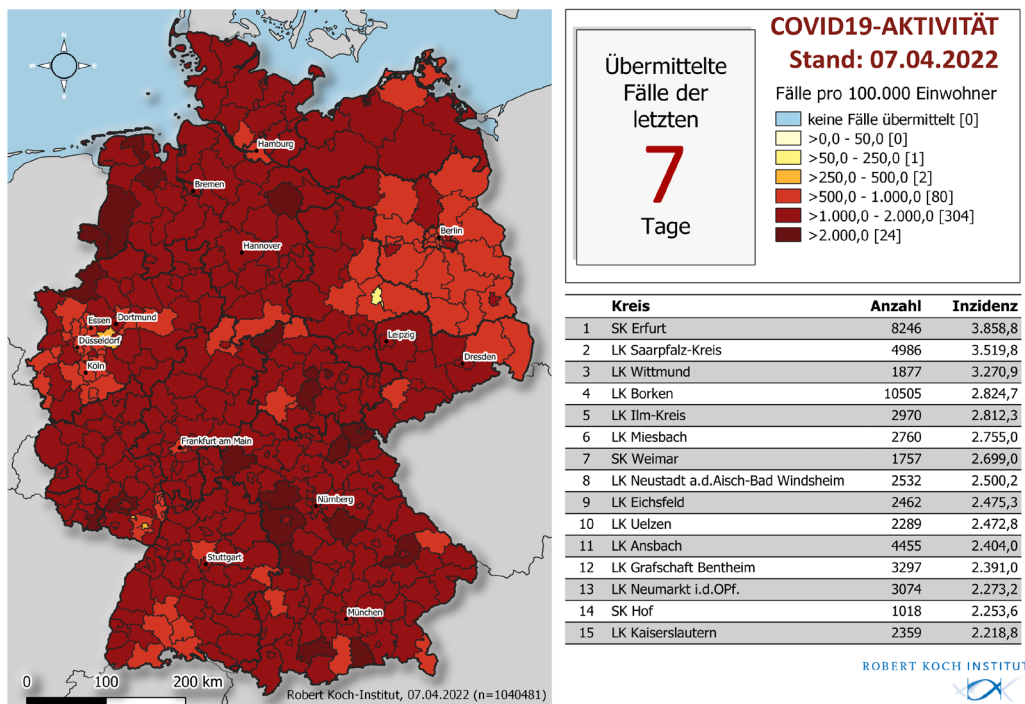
N
W
O
S

Hamburg
Bremen
Berlin
Hannover
Essen
Dortmund
Düsseldorf
Köln
Leipzig
Dresden
Frankfurt am Main
Nürnberg
Stuttgart
München

0 100 200 km

Robert Koch-Institut, 07.04.2022 (n=1040481)

Übermittelte Fälle der letzten
7
Tage

COVID19-AKTIVITÄT
Stand: 07.04.2022

Fälle pro 100.000 Einwohner
keine Fälle übermittelt [0]
>0,0 - 50,0 [0]
>50,0 - 250,0 [1]
>250,0 - 500,0 [2]
>500,0 - 1.000,0 [80]
>1.000,0 - 2.000,0 [304]
>2.000,0 [24]

| | Kreis | Anzahl | Inzidenz |
|---|---|---|---|
| 1 | SK Erfurt | 8246 | 3.858,8 |
| 2 | LK Saarpfalz-Kreis | 4986 | 3.519,8 |
| 3 | LK Wittmund | 1877 | 3.270,9 |
| 4 | LK Borken | 10505 | 2.824,7 |
| 5 | LK Ilm-Kreis | 2970 | 2.812,3 |
| 6 | LK Miesbach | 2760 | 2.755,0 |
| 7 | SK Weimar | 1757 | 2.699,0 |
| 8 | LK Neustadt a.d.Aisch-Bad Windsheim | 2532 | 2.500,2 |
| 9 | LK Eichsfeld | 2462 | 2.475,3 |
| 10 | LK Uelzen | 2289 | 2.472,8 |
| 11 | LK Ansbach | 4455 | 2.404,0 |
| 12 | LK Grafschaft Bentheim | 3297 | 2.391,0 |
| 13 | LK Neumarkt i.d.OPf. | 3074 | 2.273,2 |
| 14 | SK Hof | 1018 | 2.253,6 |
| 15 | LK Kaiserslautern | 2359 | 2.218,8 |

ROBERT KOCH INSTITUT